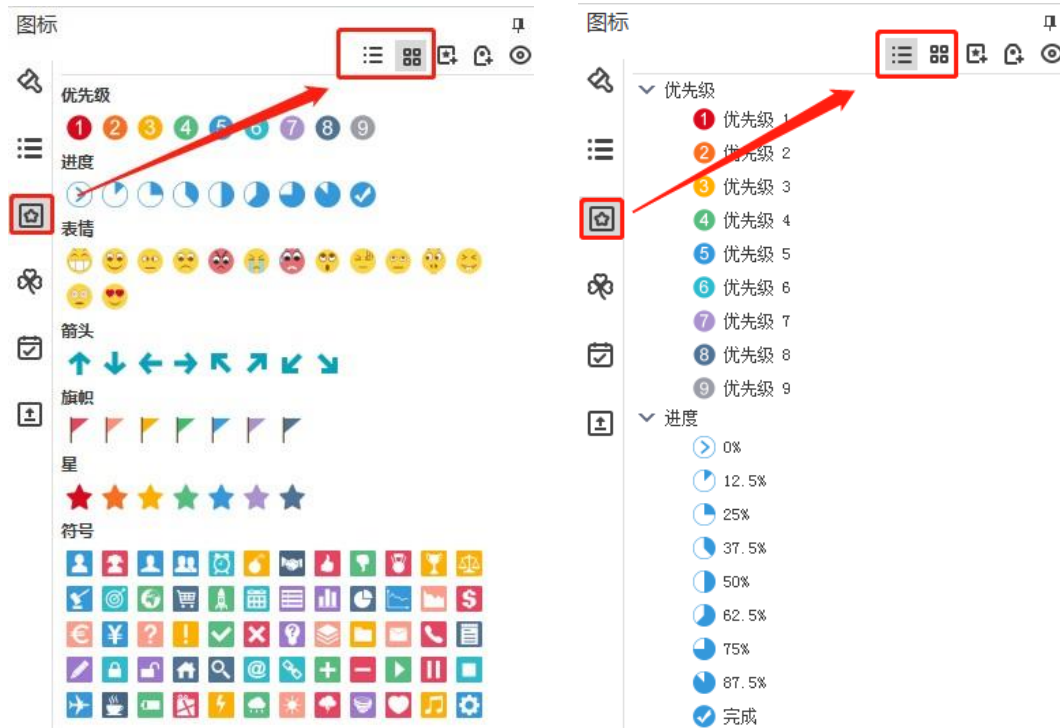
图标

优先级

1 2 3 4 5 6 7 8 9

进度

表情

箭头

旗帜

星

符号

$¥$ ? !

图标

优先级

1 优先级 1

2 优先级 2

3 优先级 3

4 优先级 4

5 优先级 5

6 优先级 6

7 优先级 7

8 优先级 8

9 优先级 9

进度

0%

12.5%

25%

37.5%

50%

62.5%

75%

87.5%

完成